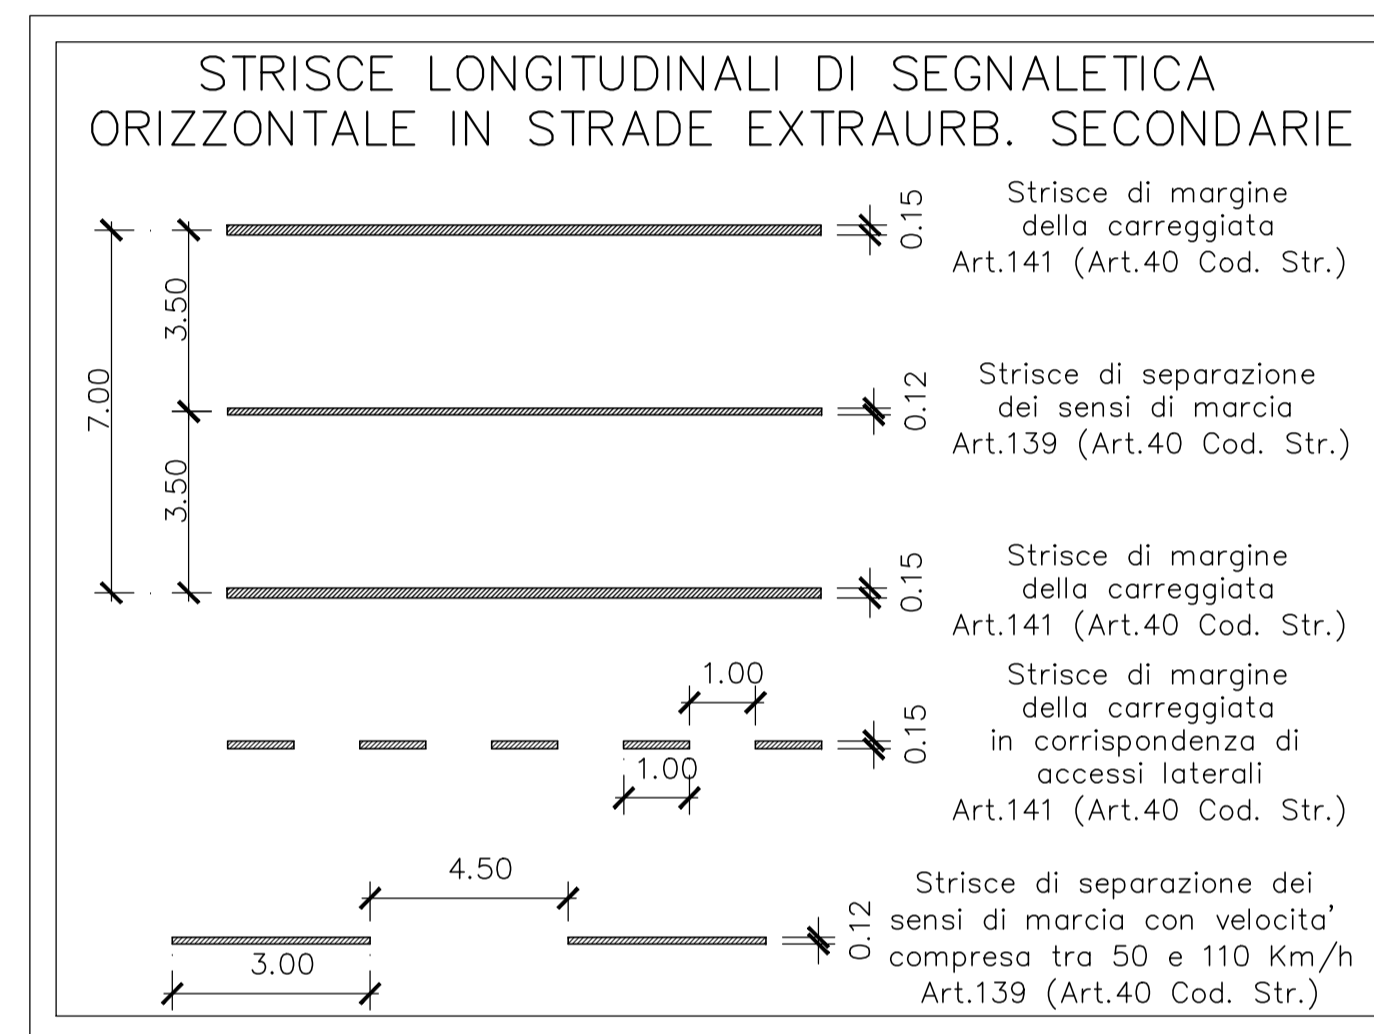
STRISCE LONGITUDINALI DI SEGNALETICA ORIZZONTALE IN STRADE EXTRAURB. SECONDARIE

7.00
3.50
3.50

0.15
Strisce di margine della carreggiata Art.141 (Art.40 Cod. Str.)

0.12
Strisce di separazione dei sensi di marcia Art.139 (Art.40 Cod. Str.)

0.15
Strisce di margine della carreggiata Art.141 (Art.40 Cod. Str.)

1.00
1.00
0.15
Strisce di margine della carreggiata in corrispondenza di accessi laterali Art.141 (Art.40 Cod. Str.)

4.50
3.00
0.12
Strisce di separazione dei sensi di marcia con velocita' compresa tra 50 e 110 Km/h Art.139 (Art.40 Cod. Str.)